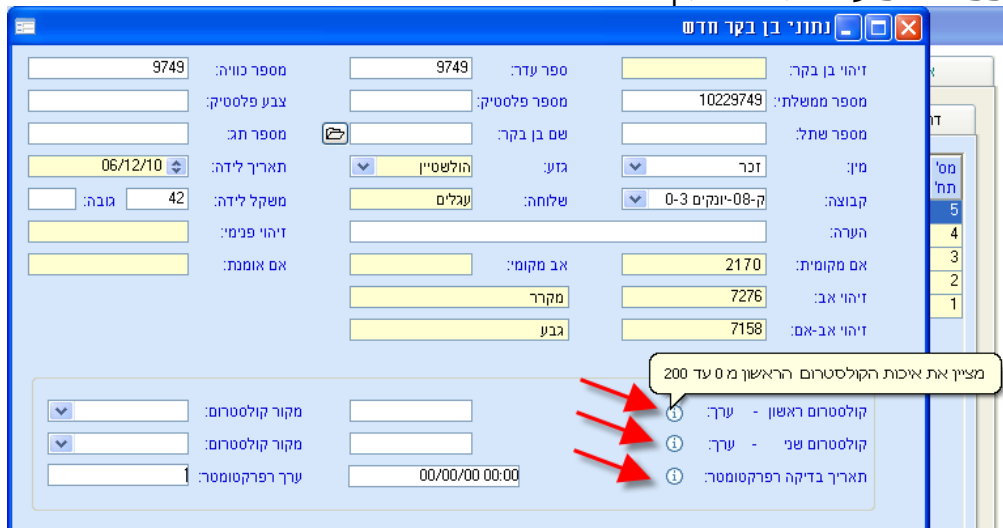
נתוני בן בקר חדש

זיהוי בן בקר:
ספר עדר: 9749
מספר כוויה: 9749
מספר ממשלתי: 10229749
מספר פלסטיק:
צבע פלסטיק:
מספר שתל:
שם בן בקר:
מספר תג:
מין: זכר
גזע: הולשטיין
תאריך לידה: 06/12/10
קבוצה: ק-08-יונקים 3-0
שלוחה: עגלים
משקל לידה: 42
גובה:
הערה:
זיהוי פנימי:
אם מקומית: 2170
אב מקומי:
אם אומנת:
זיהוי אב: 7276
מקרר
זיהוי אב-אם: 7158
גבע

מציין את איכות הקולסטרום הראשון מ 0 עד 200
קולסטרום ראשון - ערך:
מקור קולסטרום:
קולסטרום שני - ערך:
מקור קולסטרום:
תאריך בדיקה רפרקטומטר: 00/00/00 00:00
ערך רפרקטומטר: 1

מס' תח'
5
4
3
2
1